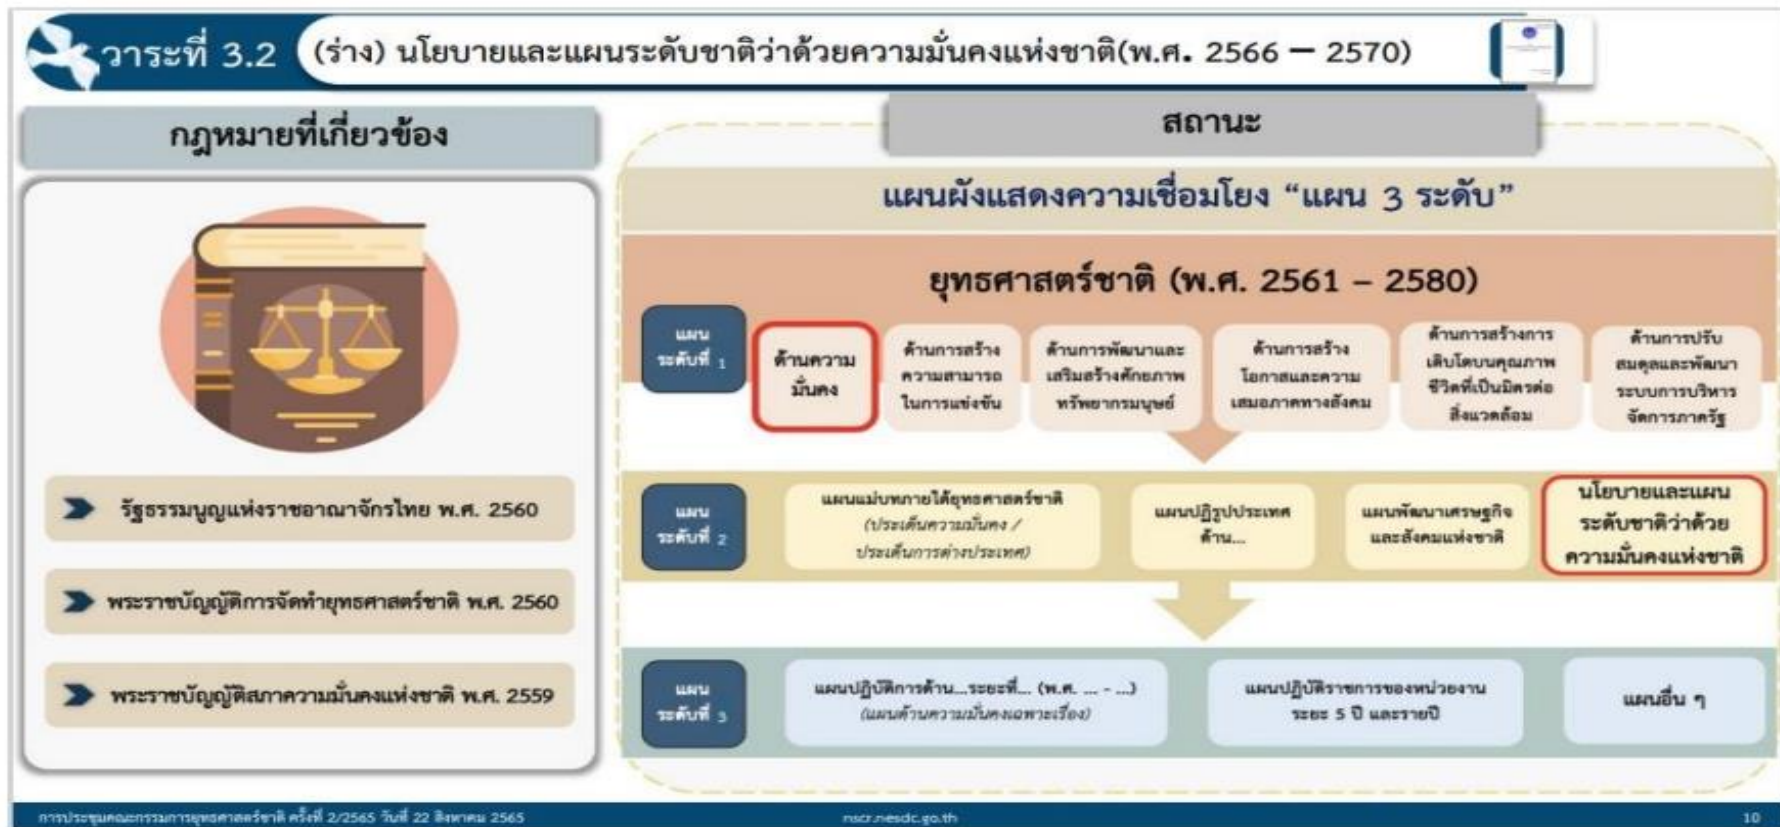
วาระที่ 3.2 (ร่าง) นโยบายและแผนระดับชาติว่าด้วยความมั่นคงแห่งชาติ(พ.ศ. 2566 – 2570)

กฎหมายที่เกี่ยวข้อง

รัฐธรรมนูญแห่งราชอาณาจักรไทย พ.ศ. 2560

พระราชบัญญัติการจัดทำยุทธศาสตร์ชาติ พ.ศ. 2560

พระราชบัญญัติสภาความมั่นคงแห่งชาติ พ.ศ. 2559

สถานะ

แผนผังแสดงความเชื่อมโยง “แผน 3 ระดับ”

ยุทธศาสตร์ชาติ (พ.ศ. 2561 – 2580)

แผนระดับที่ 1

ด้านความมั่นคง

ด้านการสร้างความสามารถในการแข่งขัน

ด้านการพัฒนาและเสริมสร้างศักยภาพทรัพยากรมนุษย์

ด้านการสร้างโอกาสและความเสมอภาคทางสังคม

ด้านการสร้างการเติบโตบนคุณภาพชีวิตที่เป็นมิตรต่อสิ่งแวดล้อม

ด้านการปรับสมดุลและพัฒนาระบบการบริหารจัดการภาครัฐ

แผนระดับที่ 2

แผนแม่บทภายใต้ยุทธศาสตร์ชาติ (ประเด็นความมั่นคง / ประเด็นการต่างประเทศ)

แผนปฏิรูปประเทศด้าน...

แผนพัฒนาเศรษฐกิจและสังคมแห่งชาติ

นโยบายและแผนระดับชาติว่าด้วยความมั่นคงแห่งชาติ

แผนระดับที่ 3

แผนปฏิบัติการด้าน...ระยะที่... (พ.ศ. ... - ...) (แผนด้านความมั่นคงเฉพาะเรื่อง)

แผนปฏิบัติราชการของหน่วยงาน ระยะ 5 ปี และรายปี

แผนอื่น ๆ

การประชุมคณะกรรมการยุทธศาสตร์ชาติ ครั้งที่ 2/2565 วันที่ 22 สิงหาคม 2565

nscr.nesdc.go.th

10